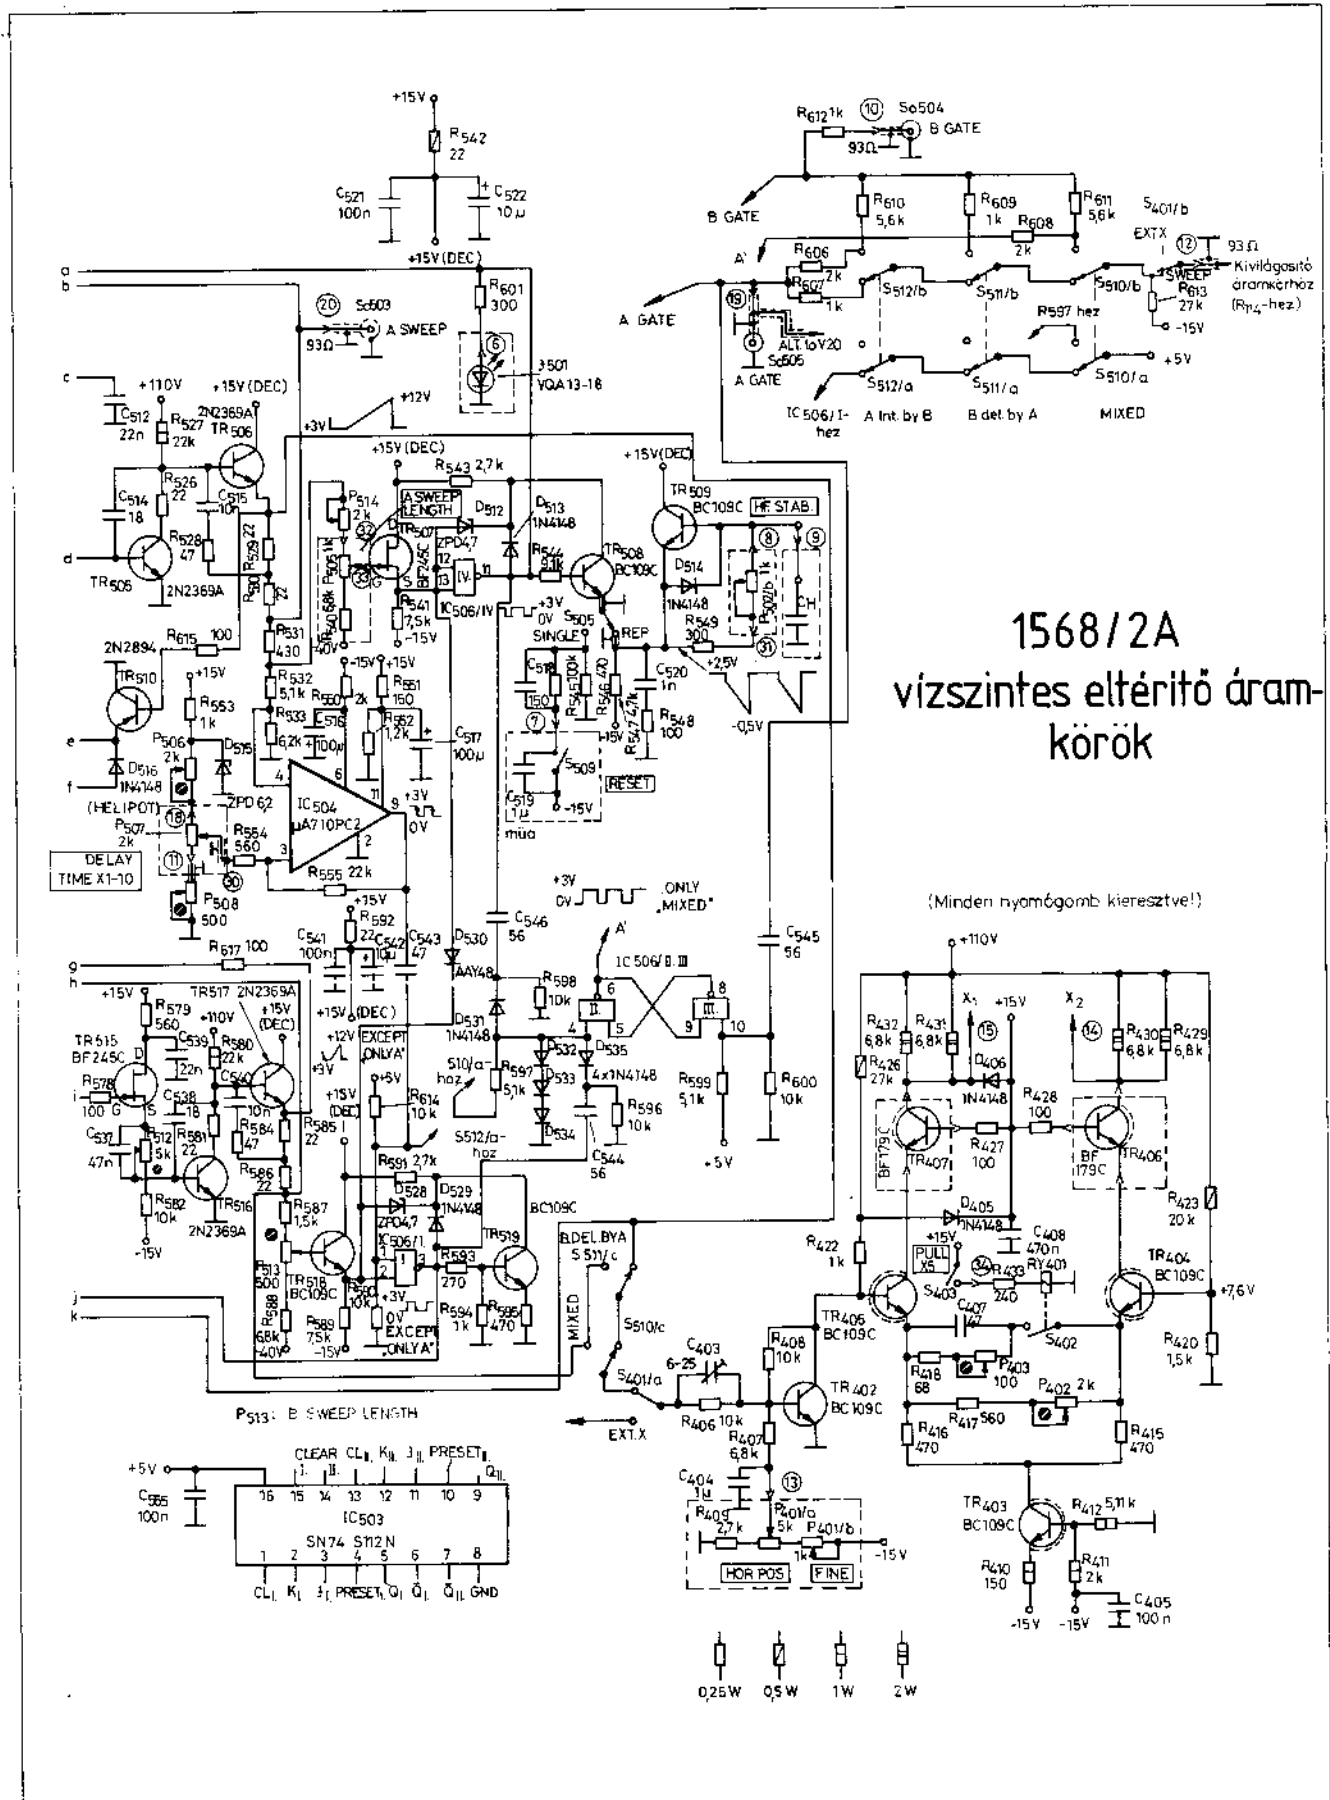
1568/2A
vízszintes eltérítő áramkörök

(Minden nyomógomb kieresztve!)

+15V
$R_{542}$ 22
$C_{521}$ 100n
$C_{522}$ 10μ
+15V(DEC)
$R_{601}$ 300
a
b
c
d
e
f
g
h
i
j
k
Sб503 A SWEEP 93Ω
B501 VQA13-18
+110V
+15V(DEC)
2N2369A TR506
$C_{512}$ 22n
$R_{527}$ 22k
$R_{526}$ 22
$C_{514}$ 18
$C_{515}$ 10n
$R_{528}$ 47
$R_{529}$ 22
$R_{530}$ 22
TR505 2N2369A
$R_{531}$ 430
$R_{615}$ 100
2N2894 TR510
$R_{553}$ 1k
$R_{532}$ 5,1k
$R_{533}$ 6,2k
$P_{506}$ 2k
$D_{515}$ ZPD 62
$D_{516}$ 1N4148
(HELIPOT)
$P_{507}$ 2k
$R_{554}$ 560
DELAY TIME X1-10
$P_{508}$ 500
$R_{555}$ 22k
IC504 μA710PC2
$R_{550}$ 2k
$R_{551}$ 150
$C_{516}$ 100μ
$R_{552}$ 1,2k
$C_{517}$ 100μ
+3V 0V
+12V
+3V
+15V(DEC)
$R_{543}$ 2,7k
$P_{514}$ 2k
A SWEEP LENGTH
TR507 BF245C
$R_{505}$ 1k
$R_{540}$ 68k
-40V
ZPD4,7
$D_{512}$
$D_{513}$ 1N4148
IC506/IV
$R_{541}$ 7,5k -15V
$R_{544}$ 5,1k
TR508 BC109C
+3V 0V
$S_{505}$ SINGLE REP
$C_{518}$ 150
$R_{545}$ 100k
$R_{546}$ 470
$R_{547}$ 4,7k
$C_{520}$ 1n
$R_{548}$ 100
-15V
$S_{509}$ RESET
$C_{519}$ 1μ műa
+15V(DEC)
TR509 BC109C
HF STAB.
$D_{514}$ 1N4148
$R_{549}$ 300
+2,5V
-0,5V
$P_{502/b}$ 1k
CH
$R_{612}$ 1k
Sб504 B GATE 93Ω
B GATE
$R_{610}$ 5,6k
$R_{609}$ 1k
$R_{608}$ 2k
$R_{611}$ 5,6k
$S_{401/b}$ EXTX SWEEP
93Ω
Kivilágosító áramkörhöz ($R_{n4}$-hez)
$R_{613}$ 27k -15V
A'
$R_{606}$ 2k
$R_{607}$ 1k
A GATE
$S_{512/b}$
$S_{511/b}$
$S_{510/b}$
R597 hez
ALT. 10V20
Sб505 A GATE
$S_{512/a}$
$S_{511/a}$
$S_{510/a}$
+5V
IC506/I-hez
A int. by B
B del. by A
MIXED
+3V 0V ONLY "MIXED"
$C_{546}$ 56
$C_{545}$ 56
IC506/II. III
A'
$D_{530}$ AAY48
$D_{531}$ 1N4148
$R_{598}$ 10k
$D_{532}$
$D_{533}$
$D_{534}$
$D_{535}$ 4x1N4148
510/a-hoz
$R_{597}$ 5,1k
S512/a-hoz
$R_{596}$ 10k
$C_{544}$ 56
$R_{599}$ 5,1k
$R_{600}$ 10k
+5V
$R_{617}$ 100
+15V
$R_{579}$ 560
TR515 BF245C
$R_{578}$ 100
$C_{539}$ 22n
$C_{538}$ 18
$C_{537}$ 47n
$P_{512}$ 5k
$R_{581}$ 22
$R_{582}$ 10k
-15V
TR517 2N2369A
+110V
+15V (DEC)
$R_{580}$ 22k
$C_{540}$ 10n
$R_{584}$ 47
$R_{585}$ 22
$R_{586}$ 22
TR516 2N2369A
$C_{541}$ 100n
$R_{592}$ 22
$C_{542}$ 10μ
$C_{543}$ 47
+15V(DEC)
EXCEPT ONLY A"
+12V +3V
+5V
$R_{614}$ 10k
$R_{591}$ 2,7k
$D_{528}$
$D_{529}$ 1N4148
ZPD4,7
IC506/I.
$R_{593}$ 270
TR519 BC109C
$R_{587}$ 1,5k
$P_{513}$ 500
$R_{588}$ 68k -40V
TR518 BC109C
$R_{589}$ 7,5k -15V
$R_{590}$ 10k
+3V 0V EXCEPT "ONLY A"
$R_{594}$ 1k
$R_{595}$ 470
B.DEL.BY A S511/c
MIXED
S510/c
S401/a
EXT.X
$P_{513}$: B SWEEP LENGTH
+110V
$X_1$ +15V $X_2$
$R_{432}$ 6,8k
$R_{431}$ 6,8k
$R_{430}$ 6,8k
$R_{429}$ 6,8k
$R_{426}$ 27k
$D_{406}$ 1N4148
$R_{428}$ 100
BF179C TR407
$R_{427}$ 100
BF 179C TR406
$D_{405}$ 1N4148
$R_{423}$ 20k
$C_{408}$ 470n
+15V PULL X5
S403
$R_{433}$ 240
RY401
$R_{422}$ 1k
TR405 BC109C
TR404 BC109C
+7,6V
$C_{407}$ 47
S402
$R_{420}$ 1,5k
$C_{403}$ 6-25
$R_{408}$ 10k
$R_{418}$ 68
$P_{403}$ 100
$P_{402}$ 2k
$R_{417}$ 560
$R_{416}$ 470
$R_{415}$ 470
$R_{406}$ 10k
TR402 BC109C
$R_{407}$ 6,8k
$C_{404}$ 1μ
$R_{409}$ 2,7k
$P_{401/a}$ 5k
$P_{401/b}$ 1k
-15V
HOR POS
FINE
TR403 BC109C
$R_{412}$ 5,11k
$R_{410}$ 150
$R_{411}$ 2k
$C_{405}$ 100n
-15V -15V
+5V
$C_{565}$ 100n
CLEAR CL$_{II}$ K$_{II}$ J$_{II}$ PRESET$_{II}$ $\bar{Q}_{II}$
16 15 14 13 12 11 10 9
IC503
SN74 S112N
1 2 3 4 5 6 7 8
CL$_I$ K$_I$ J$_I$ PRESET$_I$ Q$_I$ $\bar{Q}_I$ $\bar{Q}_{II}$ GND
0,25W 0,5W 1W 2W